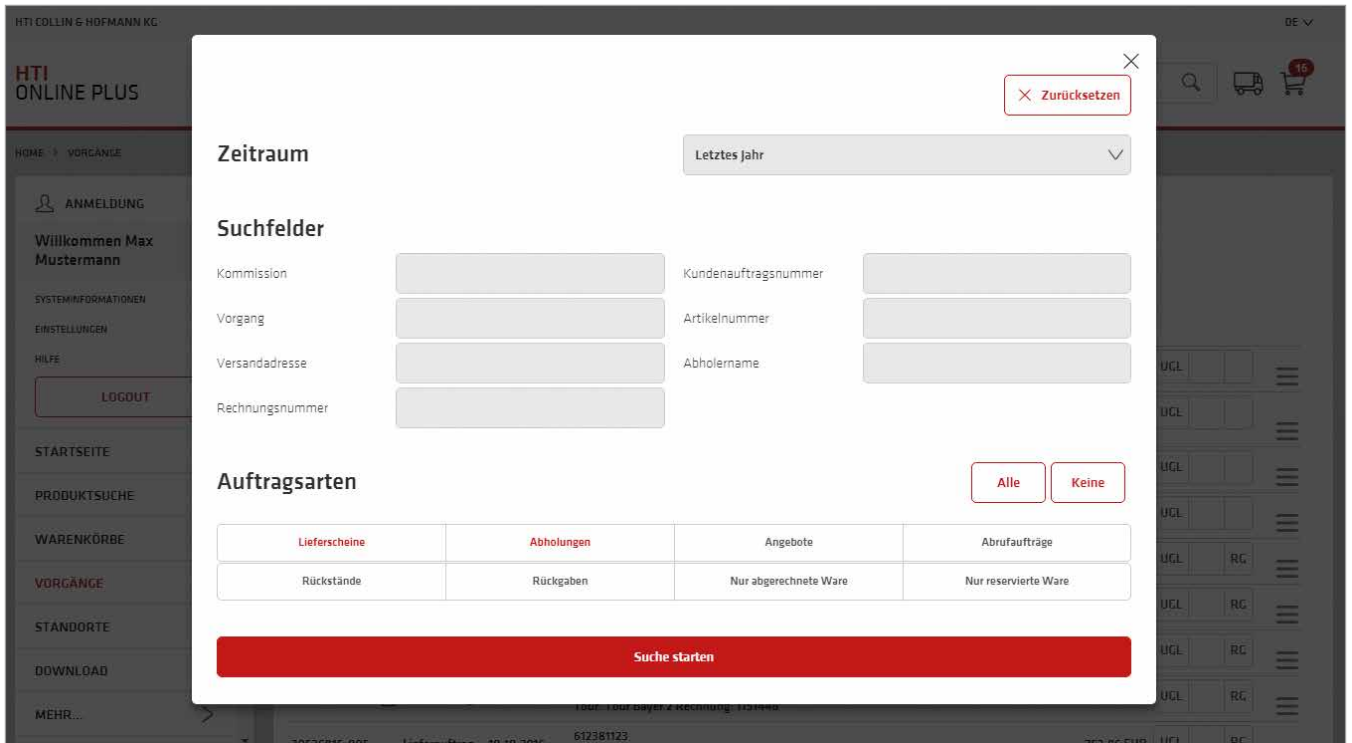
HTI COLLIN & HOFMANN KG

DE

HTI
ONLINE PLUS

15

HOME > VORGÄNGE

ANMELDUNG

Willkommen Max Mustermann

SYSTEMINFORMATIONEN

EINSTELLUNGEN

HILFE

LOGOUT

STARTSEITE

PRODUKTSUCHE

WARENKÖRBE

VORGÄNGE

STANDORTE

DOWNLOAD

MEHR...

Zurücksetzen

Zeitraum

Letztes Jahr

Suchfelder

Kommission

Kundenauftragsnummer

Vorgang

Artikelnummer

Versandadresse

Abholername

Rechnungsnummer

Auftragsarten

Alle

Keine

| Lieferscheine | Abholungen | Angebote | Abrufaufträge |
|---|---|---|---|
| Rückstände | Rückgaben | Nur abgerechnete Ware | Nur reservierte Ware |

Suche starten

UGL
UGL
UGL
UGL
UGL RG
UGL RG
UGL RG
UGL RG

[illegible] 612381123